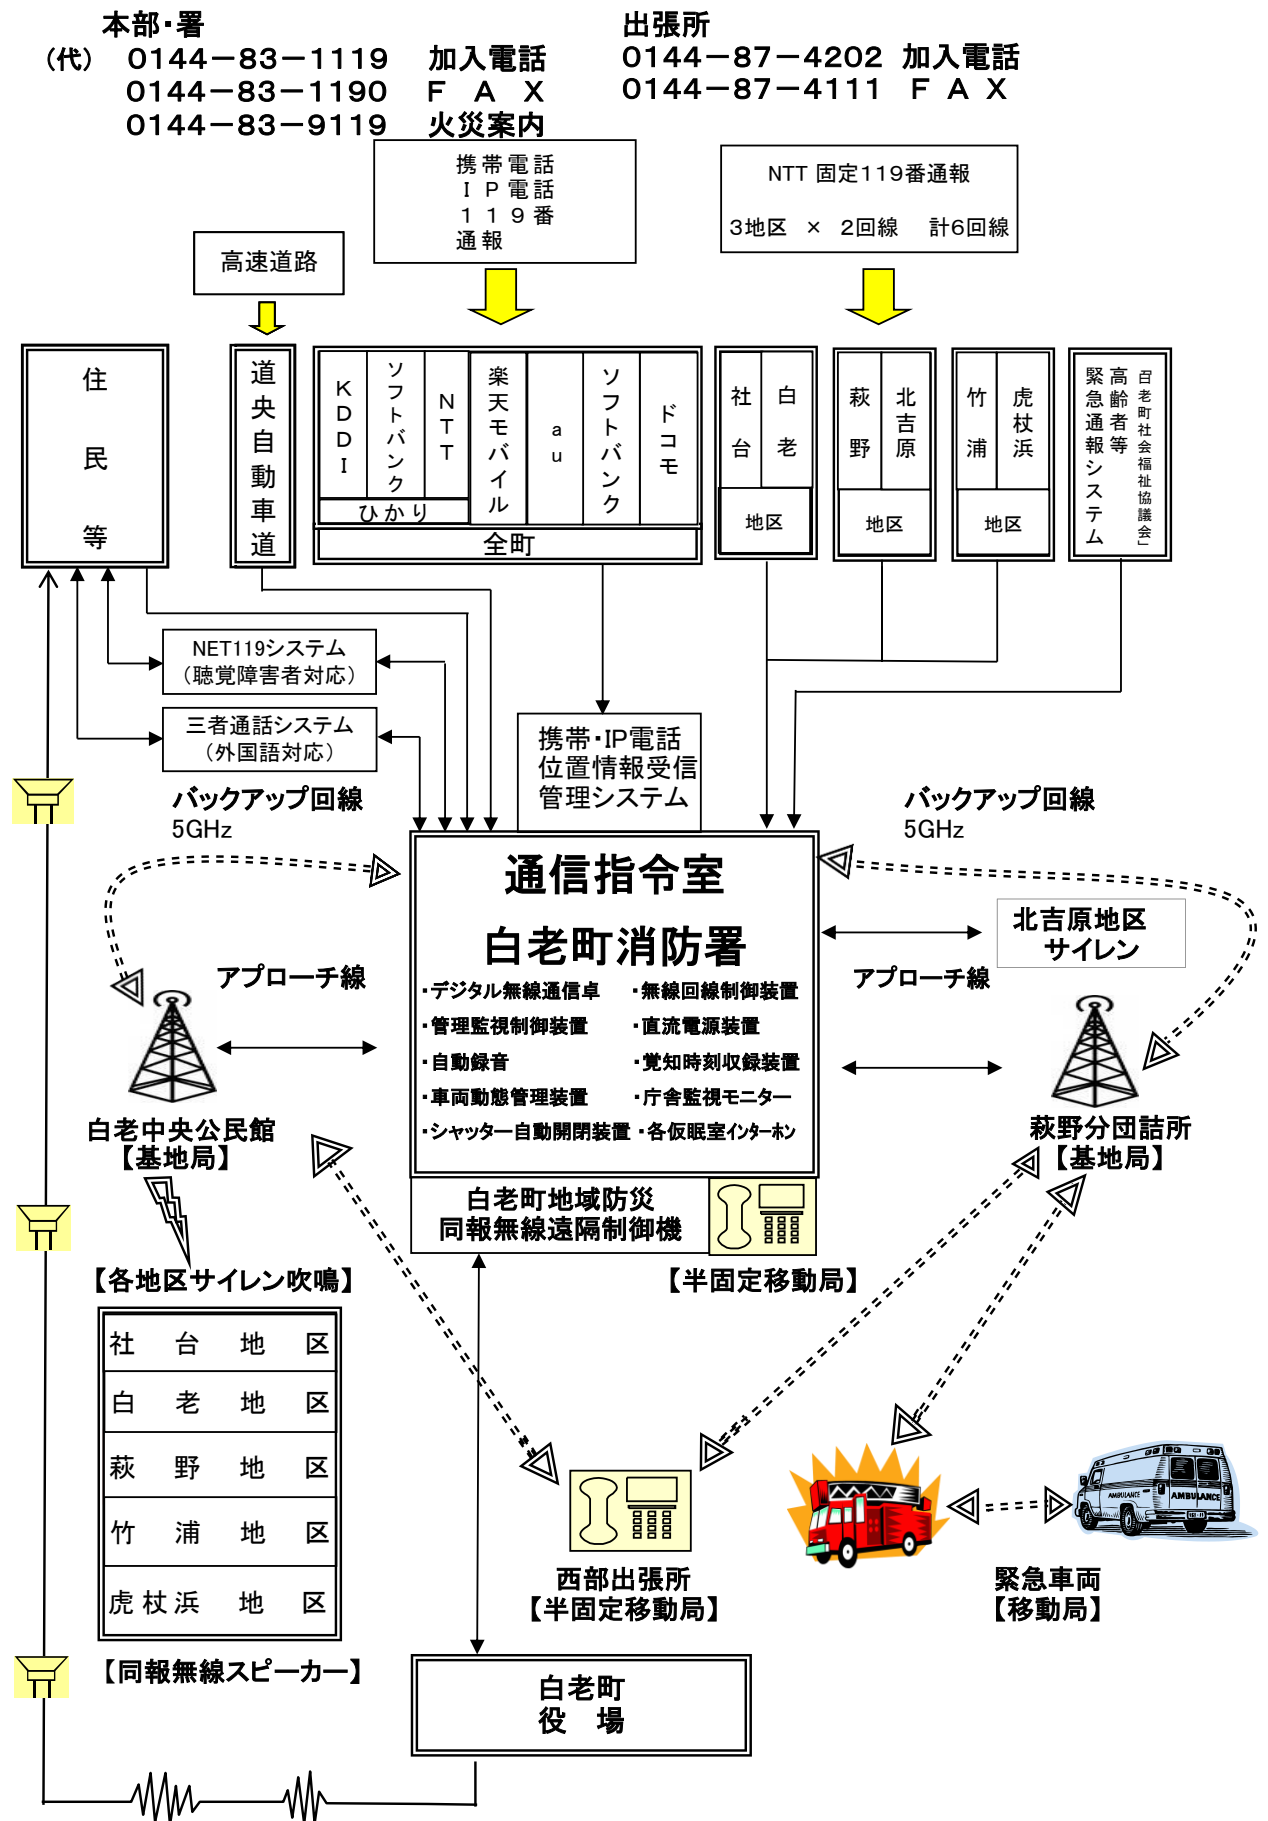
本部・署
（代）0144－83－1119　加入電話
0144－83－1190　ＦＡＸ
0144－83－9119　火災案内

出張所
0144－87－4202　加入電話
0144－87－4111　ＦＡＸ

携帯電話
ＩＰ電話
１１９番
通報

NTT 固定119番通報
3地区 × 2回線　計6回線

高速道路

住民等

道央自動車道

KDDI　ソフトバンク　NTT
ひかり
楽天モバイル　au　ソフトバンク　ドコモ
全町

社台　白老
地区

萩野　北吉原
地区

竹浦　虎杖浜
地区

緊急通報システム
高齢者等
「白老町社会福祉協議会」

NET119システム
（聴覚障害者対応）

三者通話システム
（外国語対応）

携帯・IP電話
位置情報受信
管理システム

バックアップ回線
5GHz

バックアップ回線
5GHz

通信指令室
白老町消防署
・デジタル無線通信卓　・無線回線制御装置
・管理監視制御装置　・直流電源装置
・自動録音　・覚知時刻収録装置
・車両動態管理装置　・庁舎監視モニター
・シャッター自動開閉装置　・各仮眠室インターホン

北吉原地区
サイレン

アプローチ線

アプローチ線

白老中央公民館
【基地局】

萩野分団詰所
【基地局】

白老町地域防災
同報無線遠隔制御機

【半固定移動局】

【各地区サイレン吹鳴】

| 社　台　地　区 |
|---|
| 白　老　地　区 |
| 萩　野　地　区 |
| 竹　浦　地　区 |
| 虎杖浜　地　区 |

【同報無線スピーカー】

西部出張所
【半固定移動局】

緊急車両
【移動局】

AMBULANCE

白老町
役　場